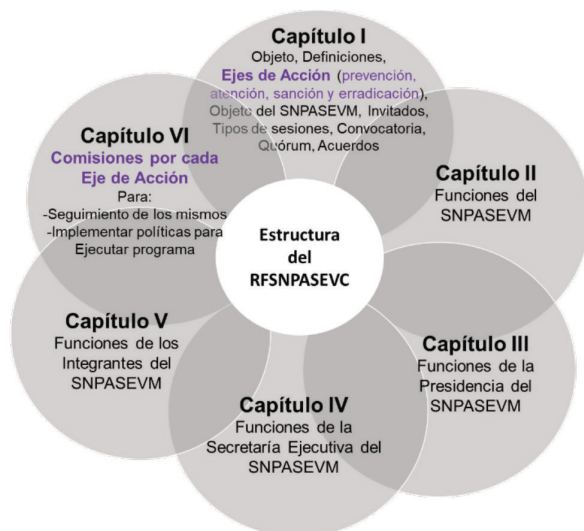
Capítulo I
Objeto, Definiciones, Ejes de Acción (prevención, atención, sanción y erradicación), Objeto del SNPASEVM, Invitados, Tipos de sesiones, Convocatoria, Quórum, Acuerdos

Capítulo II
Funciones del SNPASEVM

Capítulo III
Funciones de la Presidencia del SNPASEVM

Capítulo IV
Funciones de la Secretaría Ejecutiva del SNPASEVM

Capítulo V
Funciones de los Integrantes del SNPASEVM

Capítulo VI
Comisiones por cada Eje de Acción
Para:
-Seguimiento de los mismos
-Implementar políticas para Ejecutar programa

Estructura del RFSNPASEVC